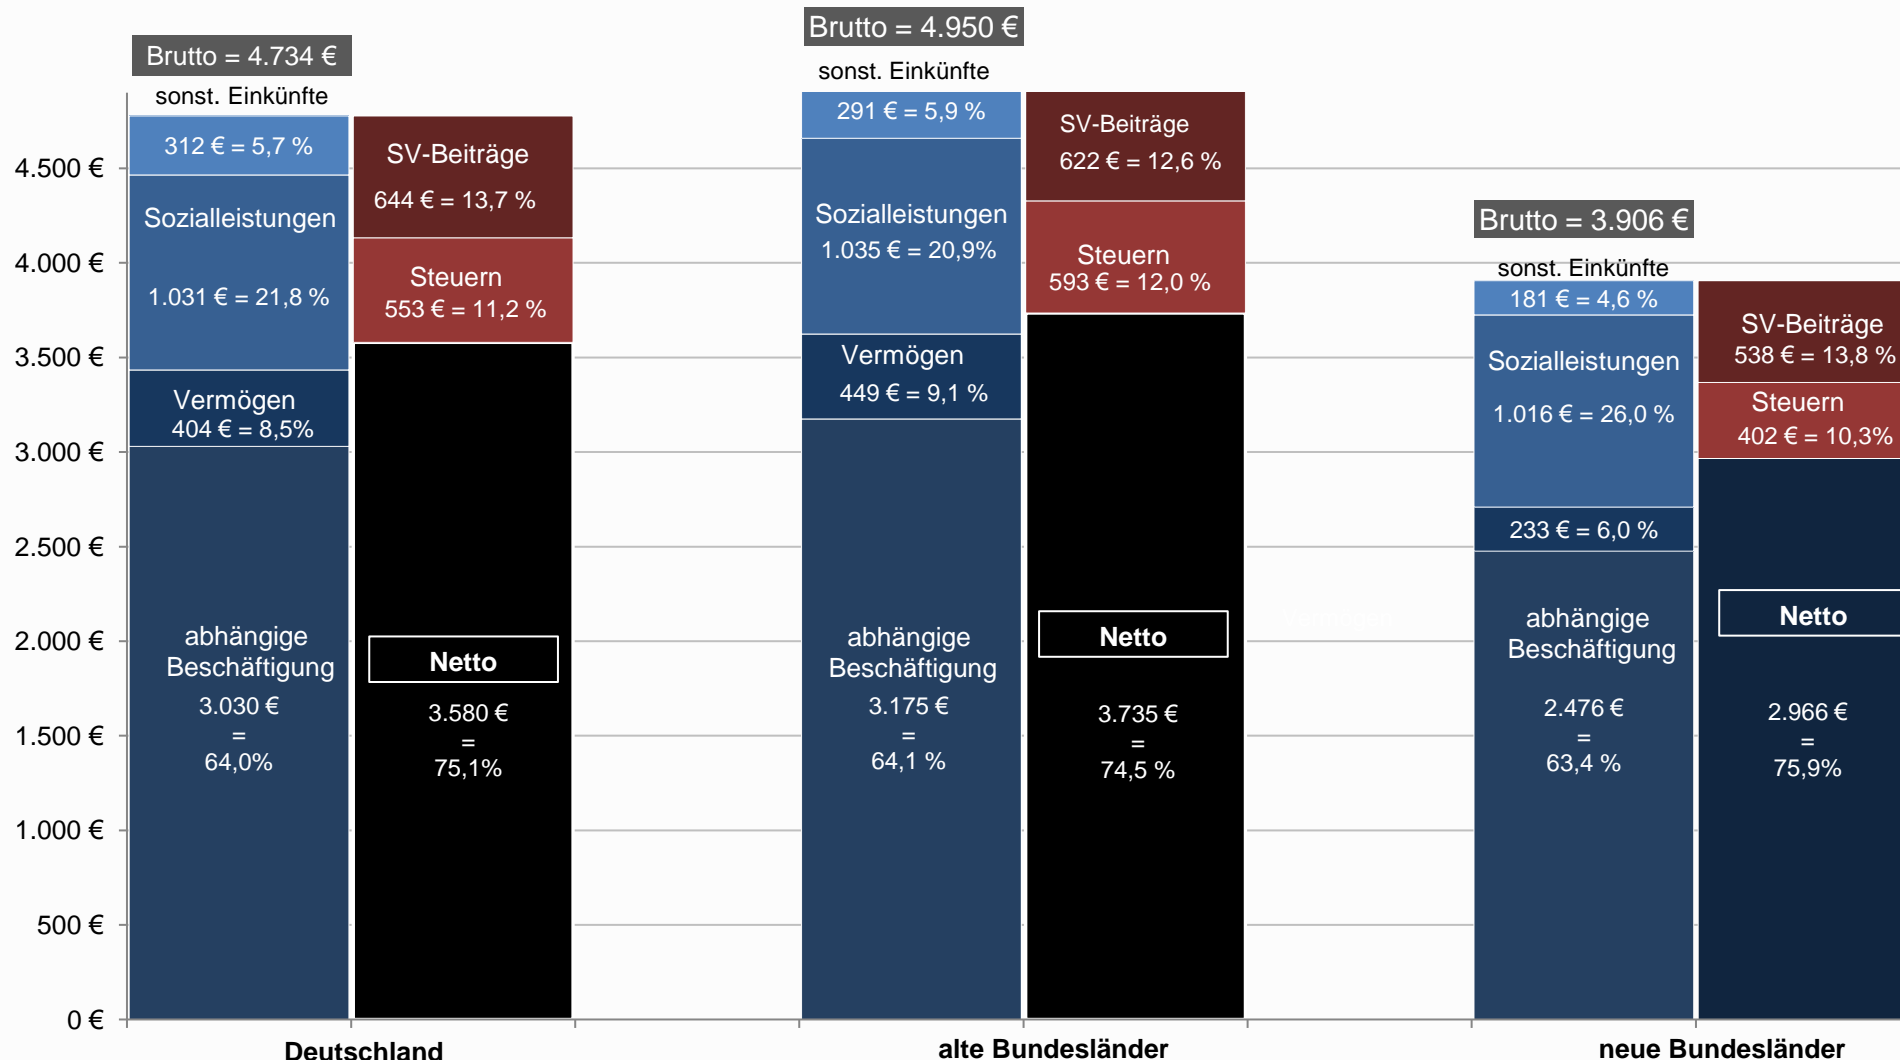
Brutto = 4.734 €
sonst. Einkünfte
312 € = 5,7 %
Sozialleistungen
1.031 € = 21,8 %
Vermögen
404 € = 8,5%
abhängige Beschäftigung
3.030 €
=
64,0%
SV-Beiträge
644 € = 13,7 %
Steuern
553 € = 11,2 %
Netto
3.580 €
=
75,1%

Brutto = 4.950 €
sonst. Einkünfte
291 € = 5,9 %
Sozialleistungen
1.035 € = 20,9%
Vermögen
449 € = 9,1 %
abhängige Beschäftigung
3.175 €
=
64,1 %
SV-Beiträge
622 € = 12,6 %
Steuern
593 € = 12,0 %
Netto
3.735 €
=
74,5 %

Brutto = 3.906 €
sonst. Einkünfte
181 € = 4,6 %
Sozialleistungen
1.016 € = 26,0 %
233 € = 6,0 %
abhängige Beschäftigung
2.476 €
=
63,4 %
SV-Beiträge
538 € = 13,8 %
Steuern
402 € = 10,3%
Netto
2.966 €
=
75,9%

4.500 €
4.000 €
3.500 €
3.000 €
2.500 €
2.000 €
1.500 €
1.000 €
500 €
0 €

Deutschland
alte Bundesländer
neue Bundesländer